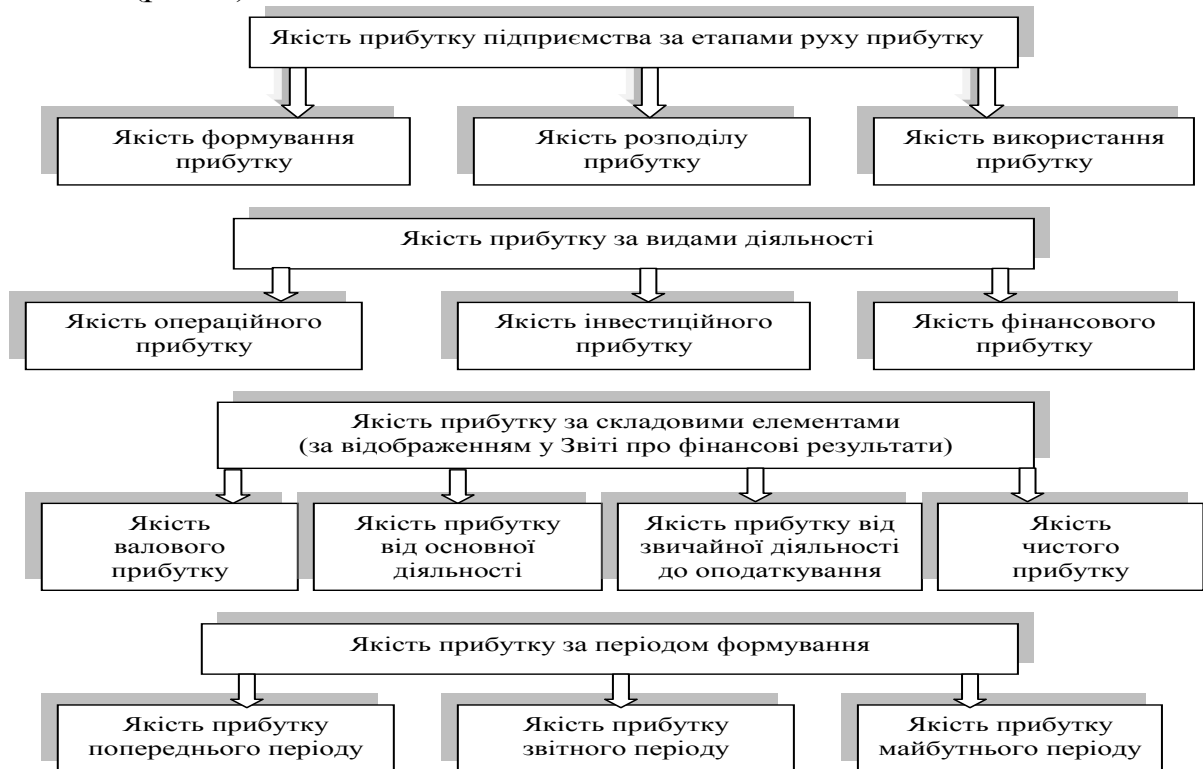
Якість прибутку підприємства за етапами руху прибутку

Якість формування прибутку

Якість розподілу прибутку

Якість використання прибутку

Якість прибутку за видами діяльності

Якість операційного прибутку

Якість інвестиційного прибутку

Якість фінансового прибутку

Якість прибутку за складовими елементами (за відображенням у Звіті про фінансові результати)

Якість валового прибутку

Якість прибутку від основної діяльності

Якість прибутку від звичайної діяльності до оподаткування

Якість чистого прибутку

Якість прибутку за періодом формування

Якість прибутку попереднього періоду

Якість прибутку звітного періоду

Якість прибутку майбутнього періоду